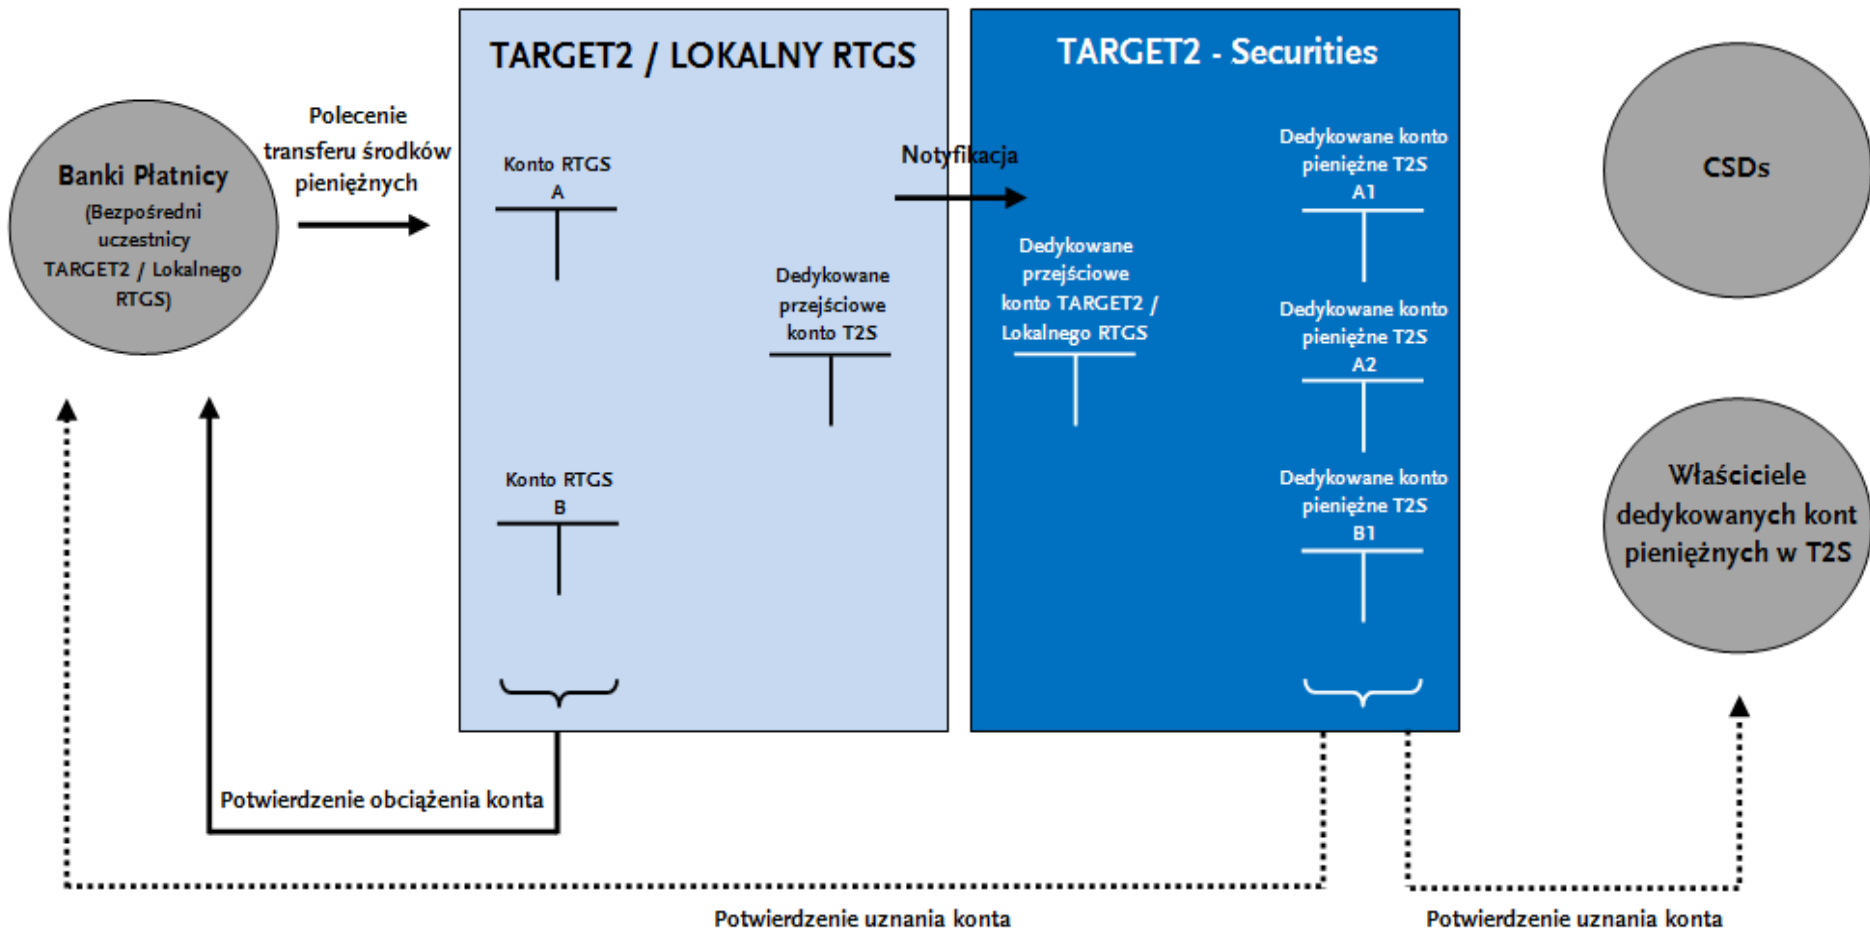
Banki Płatnicy
(Bezpośredni uczestnicy TARGET2 / Lokalnego RTGS)

Polecenie transferu środków pieniężnych

TARGET2 / LOKALNY RTGS

Konto RTGS A

Dedykowane przejściowe konto T2S

Konto RTGS B

Notyfikacja

TARGET2 - Securities

Dedykowane przejściowe konto TARGET2 / Lokalnego RTGS

Dedykowane konto pieniężne T2S A1

Dedykowane konto pieniężne T2S A2

Dedykowane konto pieniężne T2S B1

CSDs

Właściciele dedykowanych kont pieniężnych w T2S

Potwierdzenie obciążenia konta

Potwierdzenie uznania konta

Potwierdzenie uznania konta